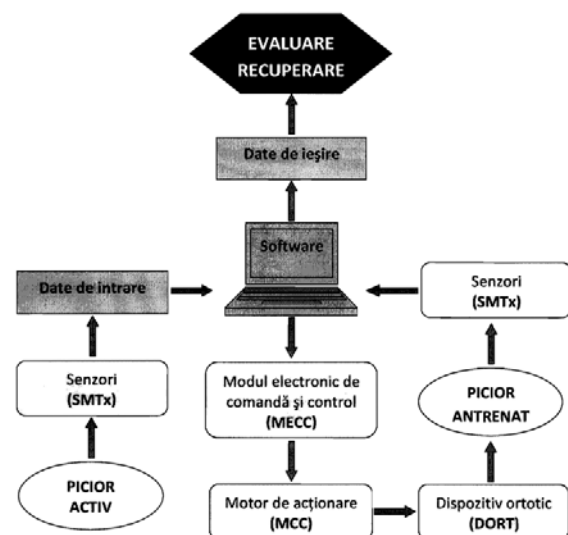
EVALUARE RECUPERARE

Date de ieşire

Software

Date de intrare

Senzori (SMTx)

Senzori (SMTx)

PICIOR ANTRENAT

Modul electronic de comandă şi control (MECC)

PICIOR ACTIV

Motor de acţionare (MCC)

Dispozitiv ortotic (DORT)